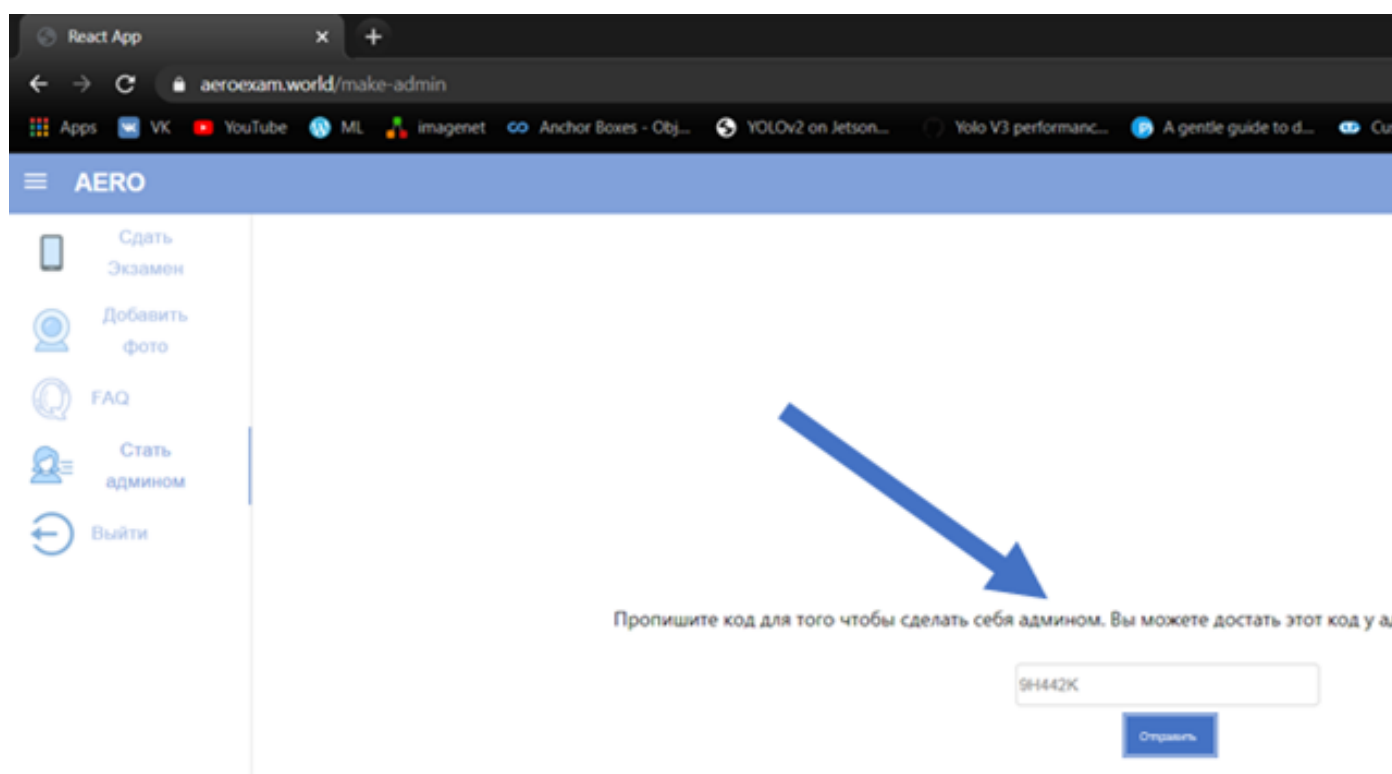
React App
aeroexam.world/make-admin
Apps VK YouTube ML imagenet Anchor Boxes - Obj... YOLOv2 on Jetson... Yolo V3 performanc... A gentle guide to d... Cu

AERO

Сдать Экзамен
Добавить фото
FAQ
Стать админом
Выйти

Пропишите код для того чтобы сделать себя админом. Вы можете достать этот код у а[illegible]

9H442K

Отправить